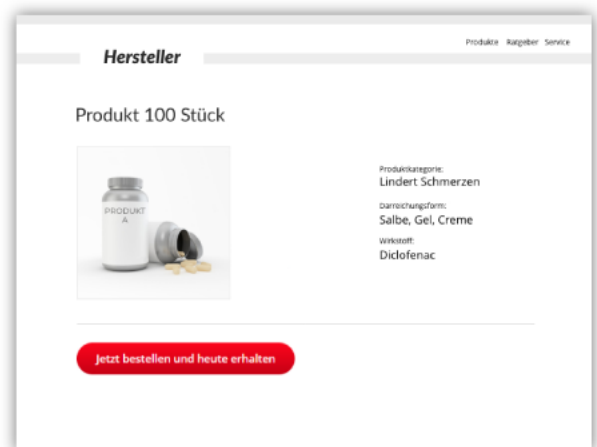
Hersteller

Produkte Ratgeber Service

Produkt 100 Stück

PRODUKT A

Produktkategorie:
Lindert Schmerzen

Darreichungsform:
Salbe, Gel, Creme

Wirkstoff:
Diclofenac

Jetzt bestellen und heute erhalten